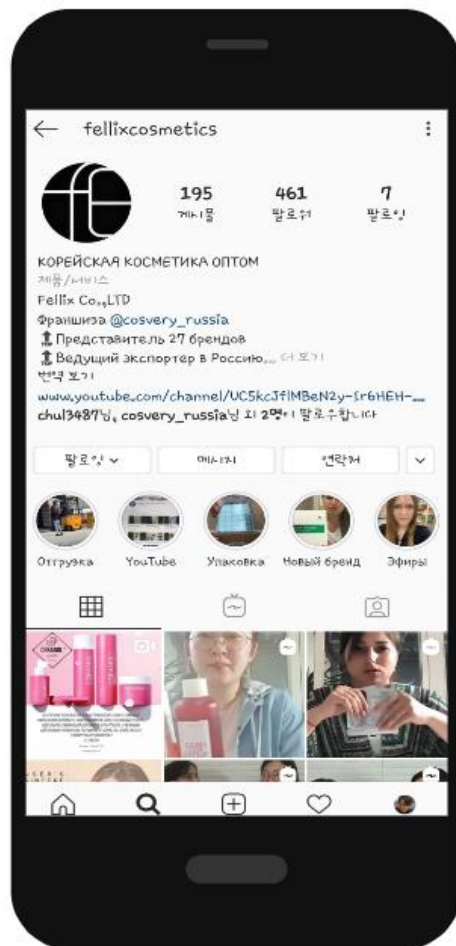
← fellixcosmetics

195
게시물

461
팔로워

7
팔로잉

КОРЕЙСКАЯ КОСМЕТИКА ОПТОМ
제품/서비스
Fellix Co.,LTD
Франшиза @cosvery_russia
Представитель 27 брендов
Ведущий экспортер в Россию... 더 보기
번역 보기
www.youtube.com/channel/UC5kcJflMBeN2y-Sr6HEH-...
chul3487님, cosvery_russia님 외 2명이 팔로우합니다

팔로잉 ∨
메시지
연락처
∨

Отгрузка
YouTube
Упаковка
Новый бренд
Эфиры